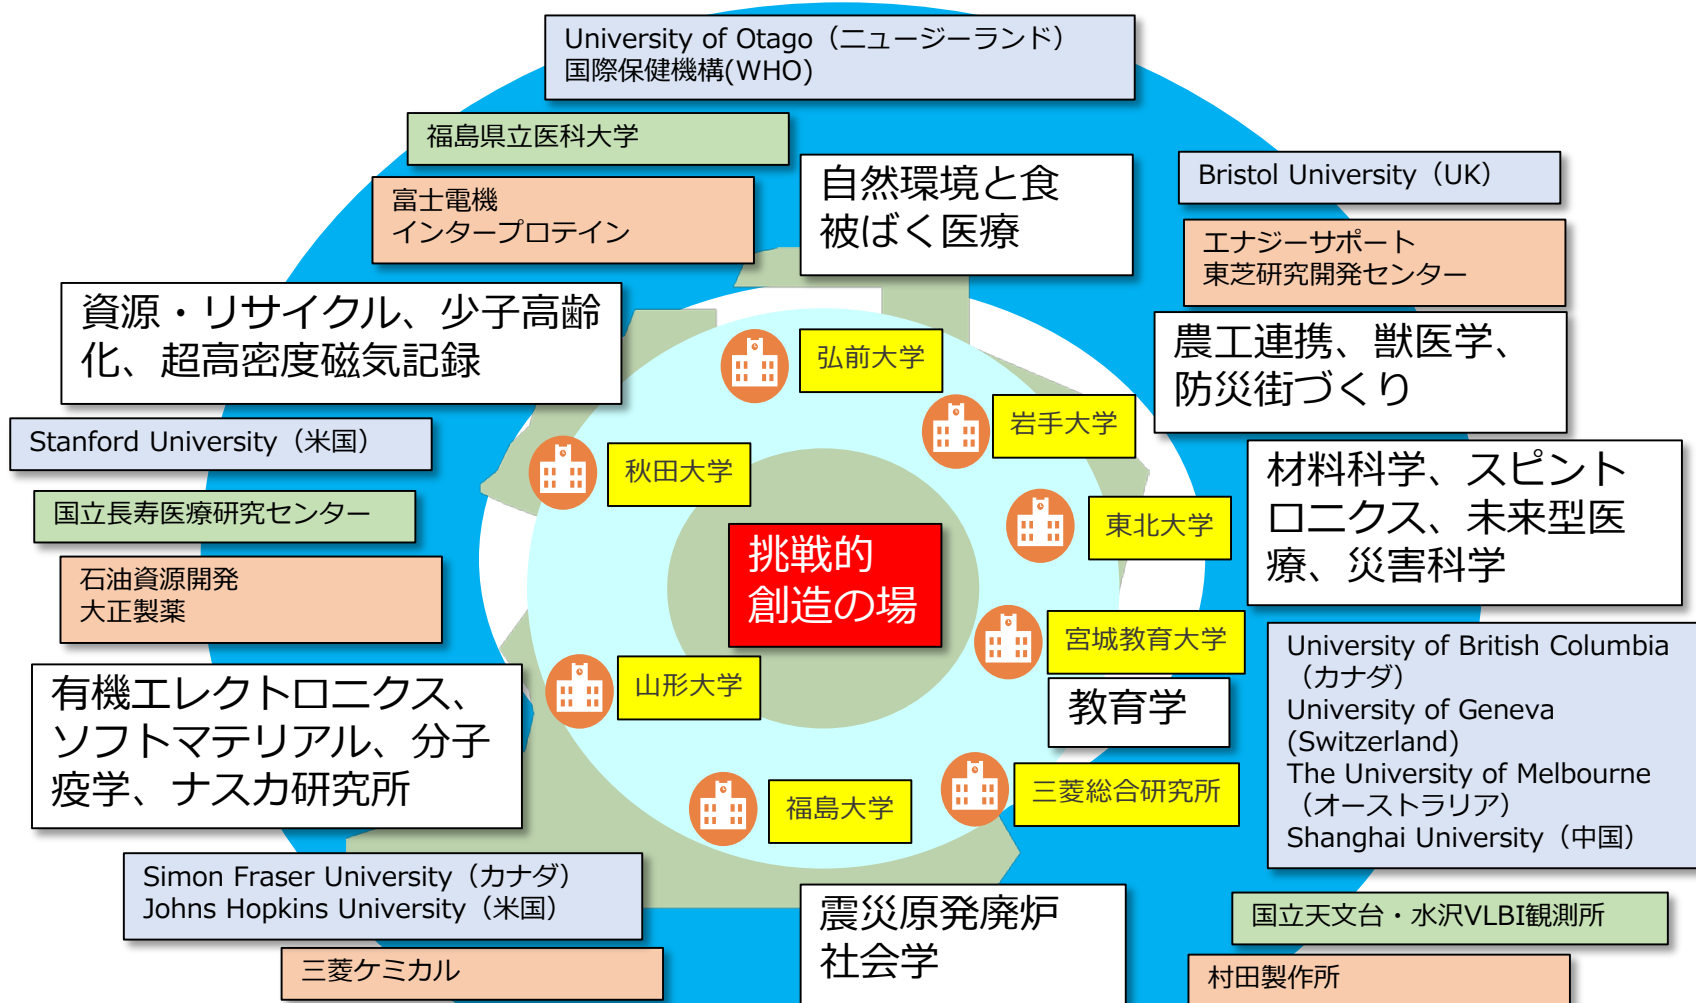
University of Otago（ニュージーランド）
国際保健機構(WHO)

福島県立医科大学

富士電機
インタープロテイン

自然環境と食
被ばく医療

Bristol University（UK）

エナジーサポート
東芝研究開発センター

資源・リサイクル、少子高齢化、超高密度磁気記録

弘前大学

農工連携、獣医学、防災街づくり

岩手大学

Stanford University（米国）

秋田大学

材料科学、スピントロニクス、未来型医療、災害科学

国立長寿医療研究センター

東北大学

挑戦的
創造の場

石油資源開発
大正製薬

宮城教育大学

University of British Columbia（カナダ）
University of Geneva (Switzerland)
The University of Melbourne（オーストラリア）
Shanghai University（中国）

有機エレクトロニクス、ソフトマテリアル、分子疫学、ナスカ研究所

山形大学

教育学

三菱総合研究所

福島大学

Simon Fraser University（カナダ）
Johns Hopkins University（米国）

震災原発廃炉
社会学

国立天文台・水沢VLBI観測所

三菱ケミカル

村田製作所